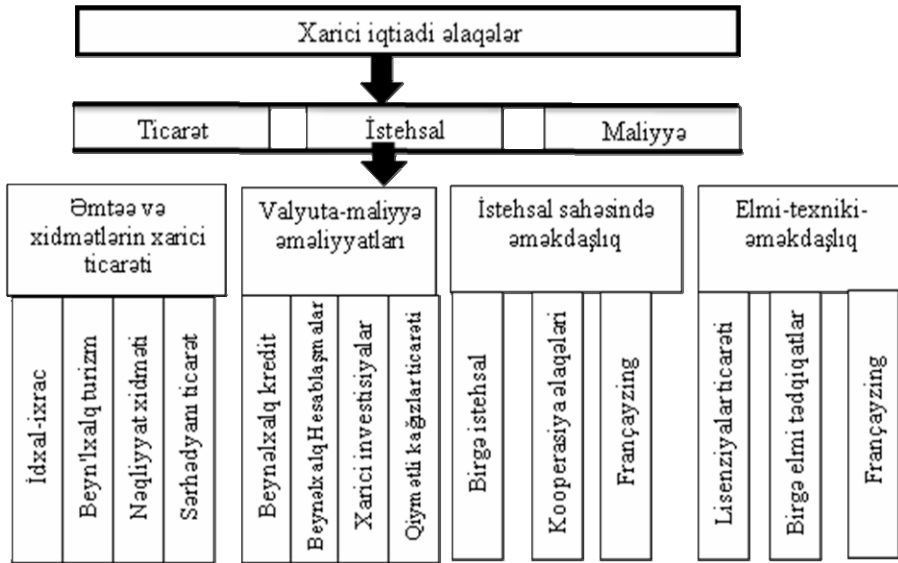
Xarici iqtiadi əlaqələr

Ticarət

İstehsal

Maliyyə

Əmtəə və xidmətlərin xarici ticarəti

Valyuta-maliyyə əməliyyatları

İstehsal sahəsində əməkdaşlıq

Elmi-texniki-əməkdaşlıq

İdxal-ixrac

Beyn'lxalq turizm

Nəqliyyat xidməti

Sərhədyanı ticarət

Beynəlxalq kredit

Beynəlxalq Hesablaşmalar

Xarici investisiyalar

Qiymətli kağızlar ticarəti

Birgə istehsal

Kooperasiya əlaqələri

Françayzing

Lisenziyalar ticarəti

Birgə elmi tədqiqatlar

Françayzing